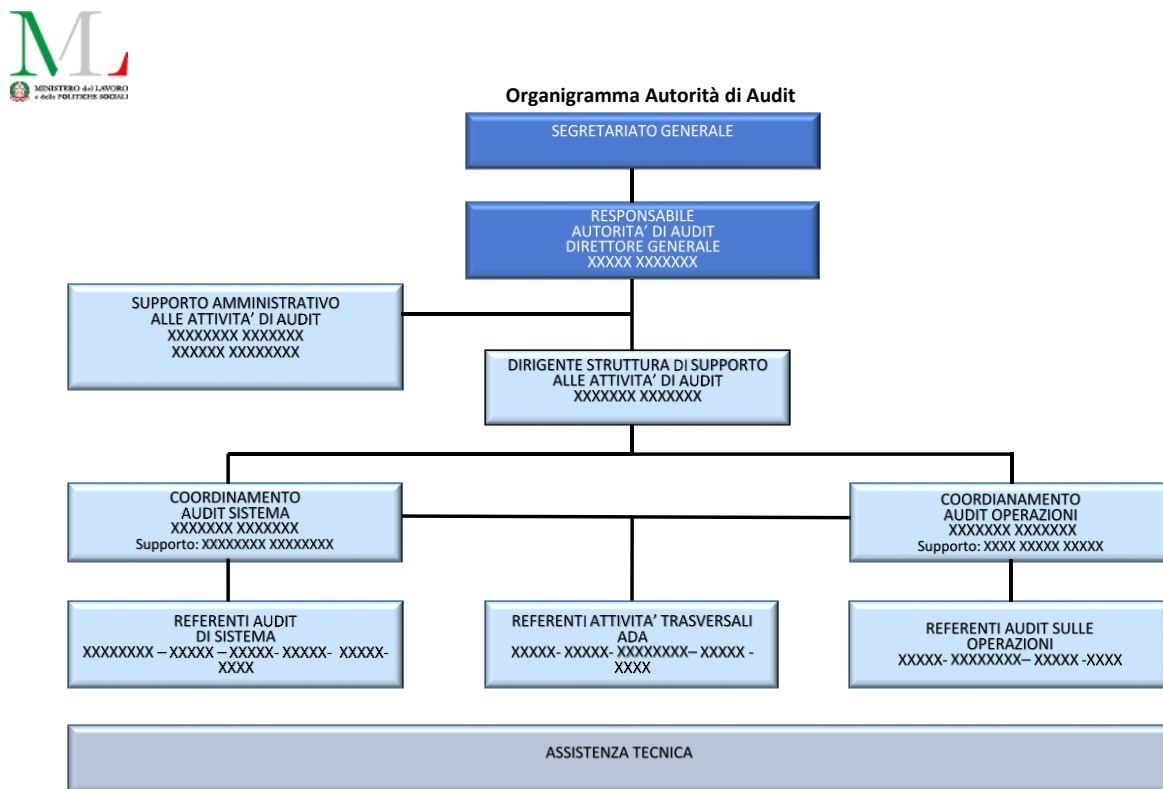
ML
MINISTERO del LAVORO e delle POLITICHE SOCIALI

Organigramma Autorità di Audit

SEGRETARIATO GENERALE

RESPONSABILE
AUTORITA' DI AUDIT
DIRETTORE GENERALE
XXXXX XXXXXXX

SUPPORTO AMMINISTRATIVO
ALLE ATTIVITA' DI AUDIT
XXXXXXXX XXXXXXX
XXXXXX XXXXXXXX

DIRIGENTE STRUTTURA DI SUPPORTO
ALLE ATTIVITA' DI AUDIT
XXXXXXX XXXXXXX

COORDINAMENTO
AUDIT SISTEMA
XXXXXXX XXXXXXX
Supporto: XXXXXXXX XXXXXXXX

COORDIANAMENTO
AUDIT OPERAZIONI
XXXXXXX XXXXXXX
Supporto: XXXX XXXXX XXXXX

REFERENTI AUDIT
DI SISTEMA
XXXXXXXX – XXXXX – XXXXX- XXXXX- XXXXX-XXXX

REFERENTI ATTIVITA' TRASVERSALI
ADA
XXXXX- XXXXX- XXXXXXXX– XXXXX -XXXX

REFERENTI AUDIT SULLE
OPERAZIONI
XXXXX- XXXXXXXX– XXXXX -XXXX

ASSISTENZA TECNICA